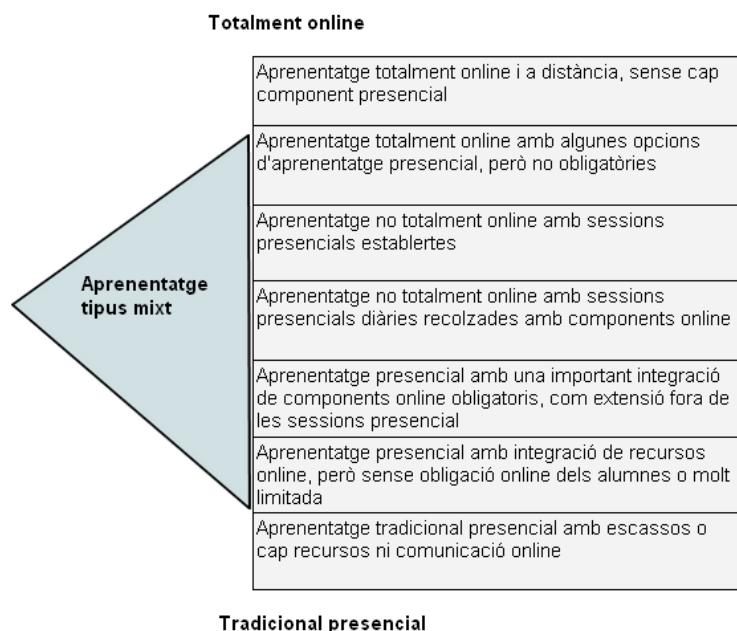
Totalment online

Aprenentatge tipus mixt

| |
|---|
| Aprenentatge totalment online i a distància, sense cap component presencial |
| Aprenentatge totalment online amb algunes opcions d'aprenentatge presencial, però no obligatòries |
| Aprenentatge no totalment online amb sessions presencials establertes |
| Aprenentatge no totalment online amb sessions presencials diàries recolzades amb components online |
| Aprenentatge presencial amb una important integració de components online obligatoris, com extensió fora de les sessions presencial |
| Aprenentatge presencial amb integració de recursos online, però sense obligació online dels alumnes o molt limitada |
| Aprenentatge tradicional presencial amb escassos o cap recursos ni comunicació online |

Tradicional presencial